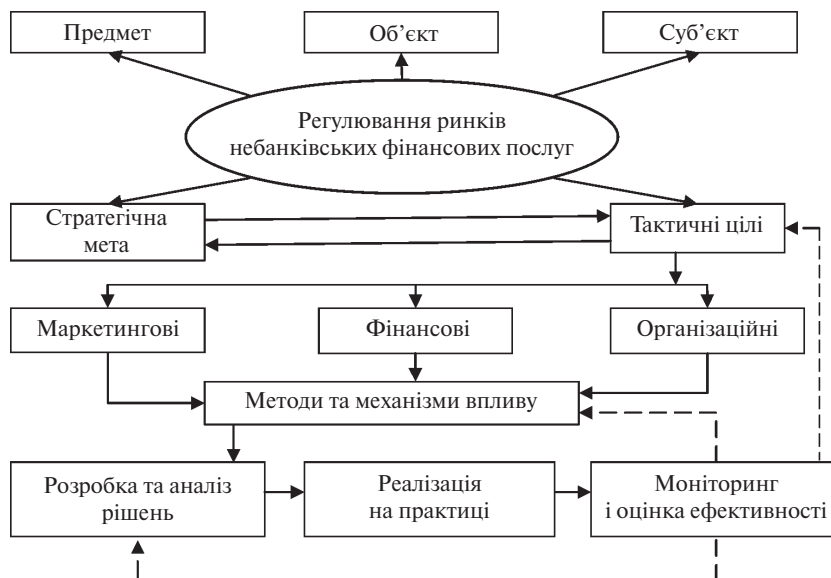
Предмет

Об’єкт

Суб’єкт

Регулювання ринків небанківських фінансових послуг

Стратегічна мета

Тактичні цілі

Маркетингові

Фінансові

Організаційні

Методи та механізми впливу

Розробка та аналіз рішень

Реалізація на практиці

Моніторинг і оцінка ефективності